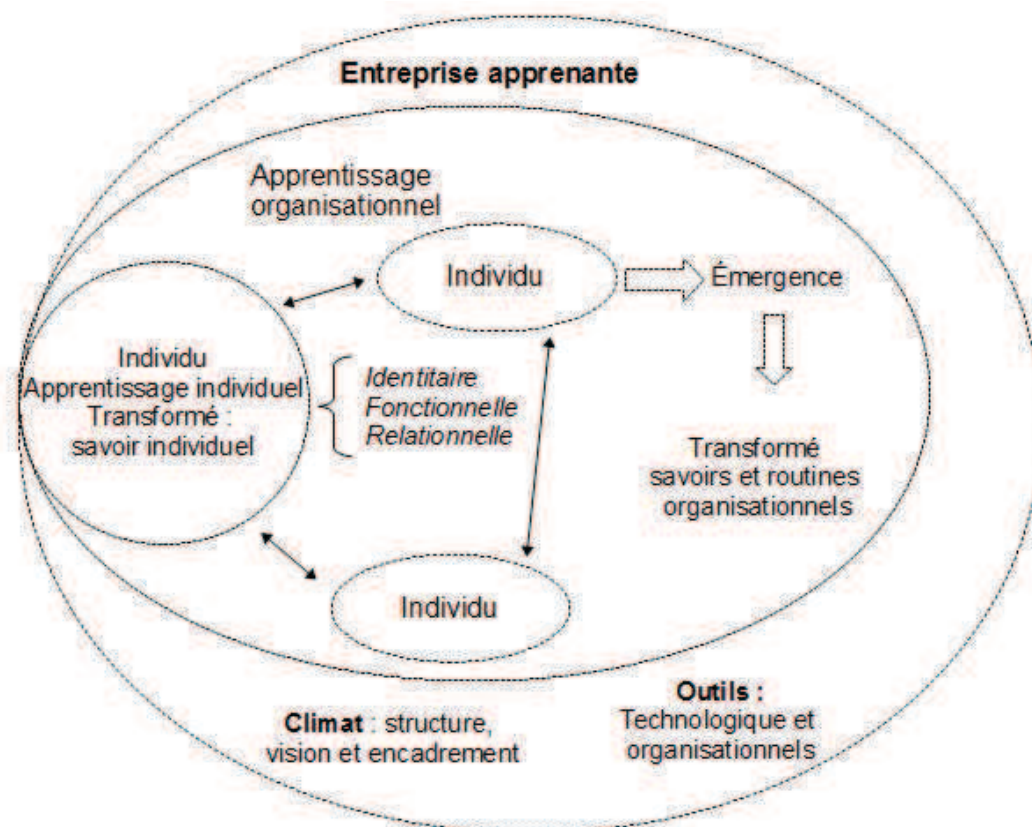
Entreprise apprenante

Apprentissage organisationnel

Individu

Émergence

Individu
Apprentissage individuel
Transformé :
savoir individuel

*Identitaire*
*Fonctionnelle*
*Relationnelle*

Transformé
savoirs et routines
organisationnels

Individu

**Outils :**
Technologique et
organisationnels

**Climat** : structure,
vision et encadrement